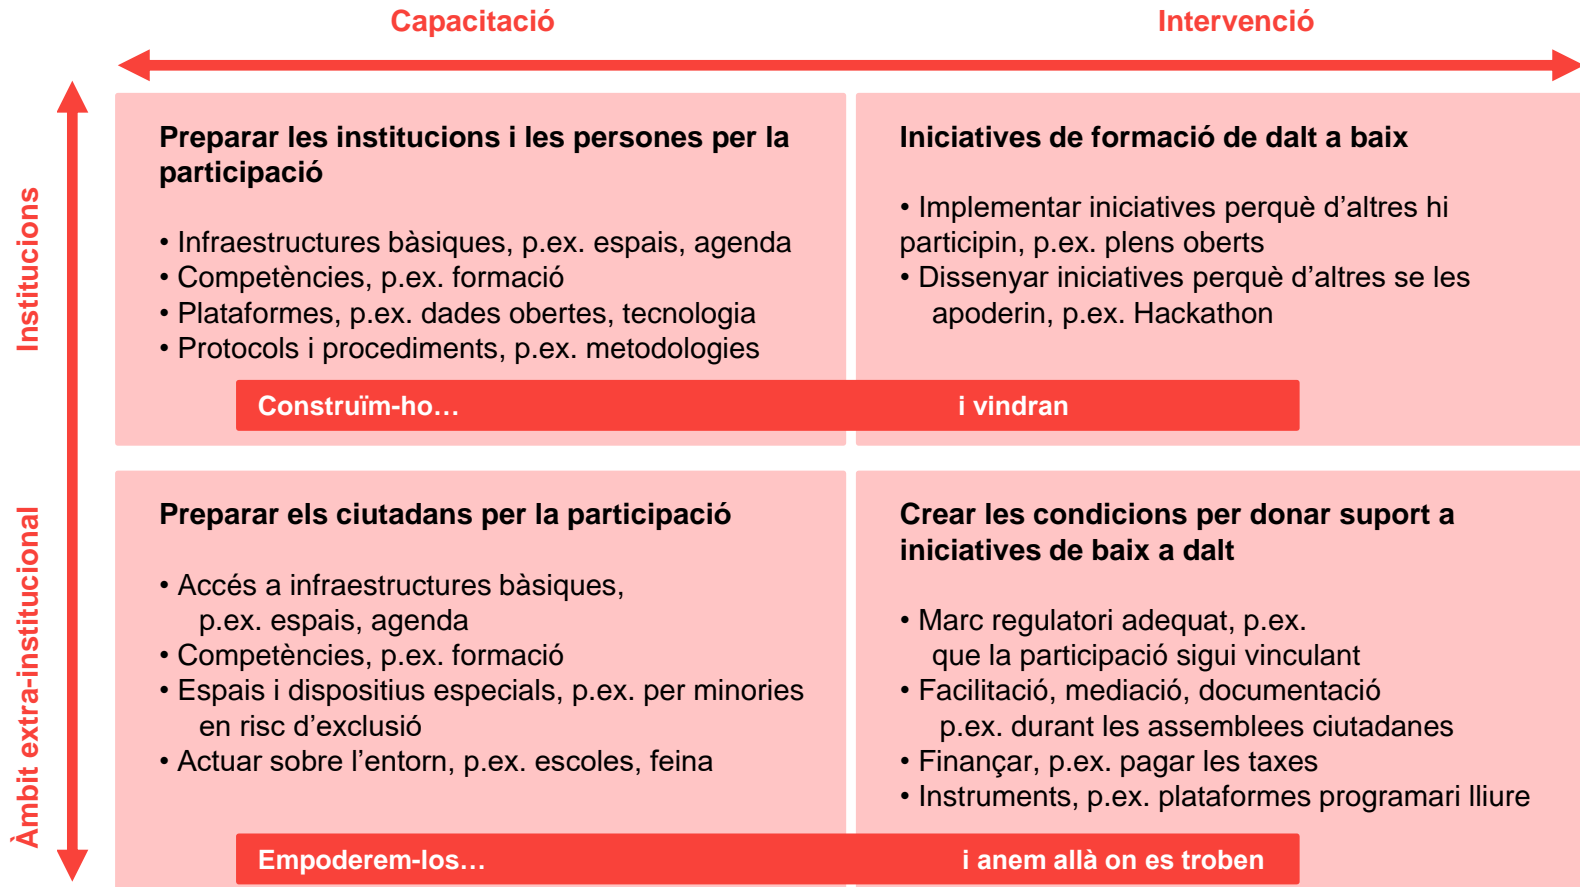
Capacitació

Intervenció

Institucions

Àmbit extra-institucional

Preparar les institucions i les persones per la participació

• Infraestructures bàsiques, p.ex. espais, agenda
• Competències, p.ex. formació
• Plataformes, p.ex. dades obertes, tecnologia
• Protocols i procediments, p.ex. metodologies

Iniciatives de formació de dalt a baix

• Implementar iniciatives perquè d'altres hi participin, p.ex. plens oberts
• Dissenyar iniciatives perquè d'altres se les apoderin, p.ex. Hackathon

Construïm-ho…

i vindran

Preparar els ciutadans per la participació

• Accés a infraestructures bàsiques, p.ex. espais, agenda
• Competències, p.ex. formació
• Espais i dispositius especials, p.ex. per minories en risc d'exclusió
• Actuar sobre l'entorn, p.ex. escoles, feina

Crear les condicions per donar suport a iniciatives de baix a dalt

• Marc regulatori adequat, p.ex. que la participació sigui vinculant
• Facilitació, mediació, documentació p.ex. durant les assemblees ciutadanes
• Finançar, p.ex. pagar les taxes
• Instruments, p.ex. plataformes programari lliure

Empoderem-los…

i anem allà on es troben